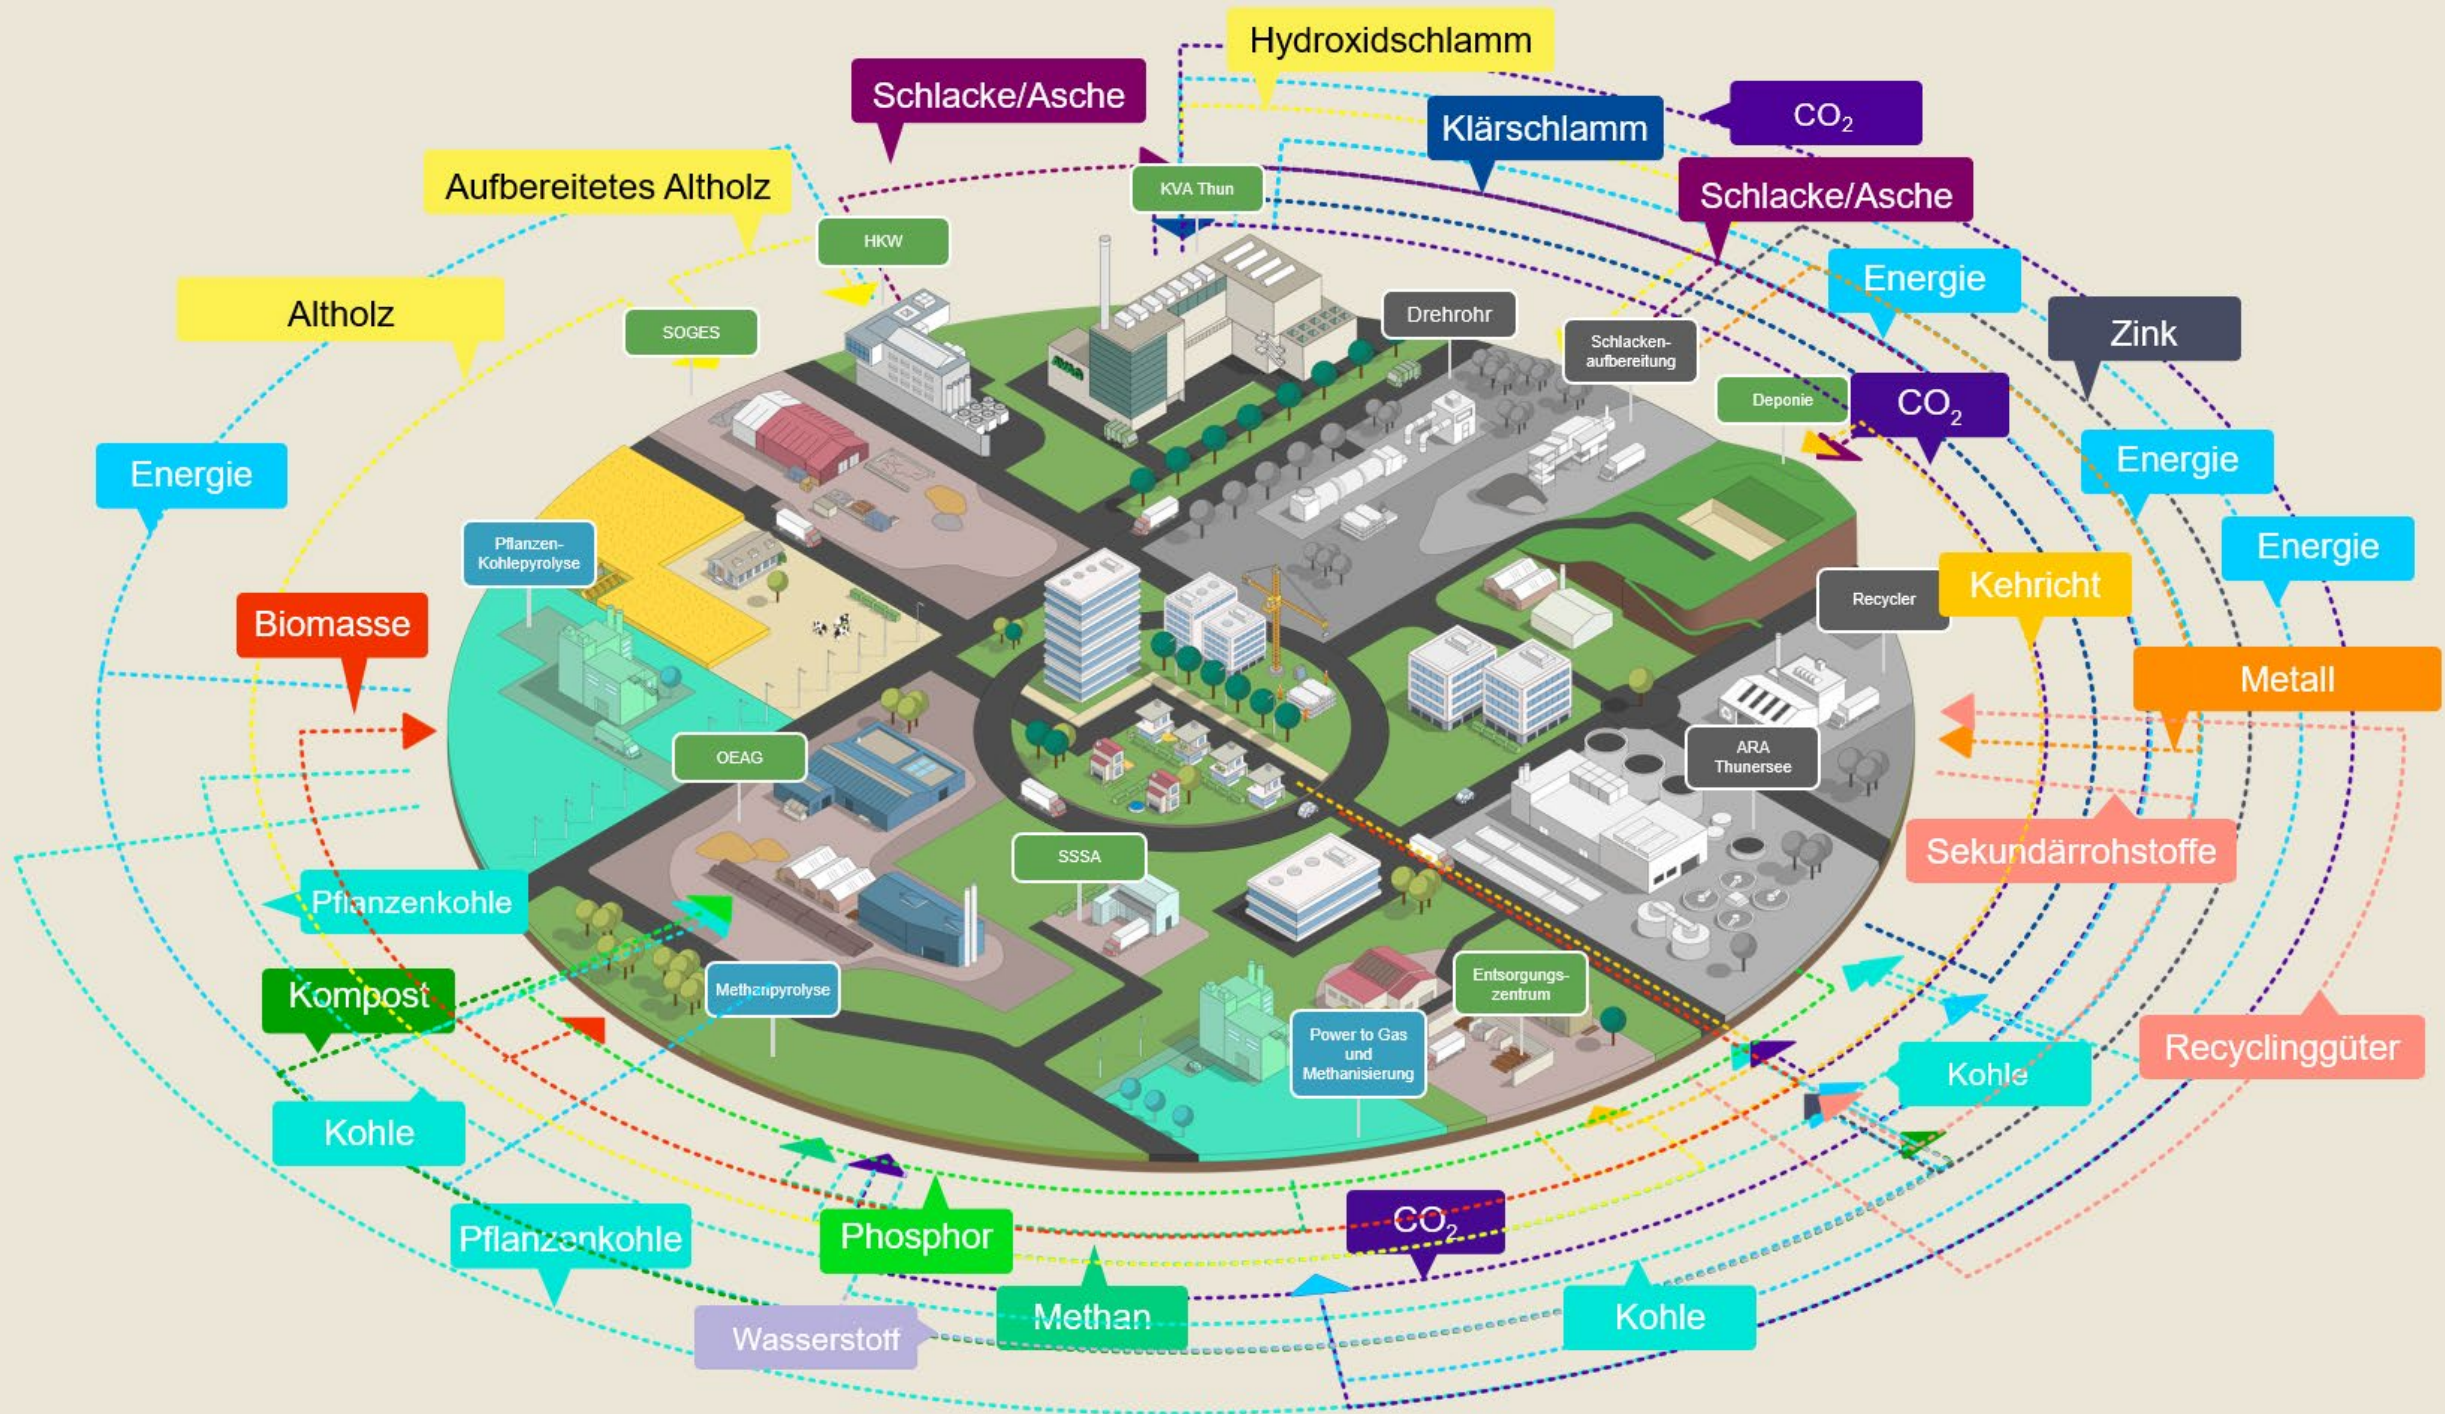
Hydroxidschlamm

Schlacke/Asche

$CO_2$

Klärschlamm

Schlacke/Asche

Aufbereitetes Altholz

KVA Thun

HKW

Energie

Altholz

SOGES

Drehrohr

Schlackenaufbereitung

Zink

Deponie

$CO_2$

Energie

Energie

Pflanzen-Kohlepyrolyse

Energie

Kehricht

Recycler

Biomasse

Metall

ARA Thunersee

OEAG

Sekundärrohstoffe

SSSA

Pflanzenkohle

Kompost

Methanpyrolyse

Entsorgungszentrum

Power to Gas und Methanisierung

Recyclinggüter

Kohle

Kohle

$CO_2$

Phosphor

Pflanzenkohle

Methan

Kohle

Wasserstoff